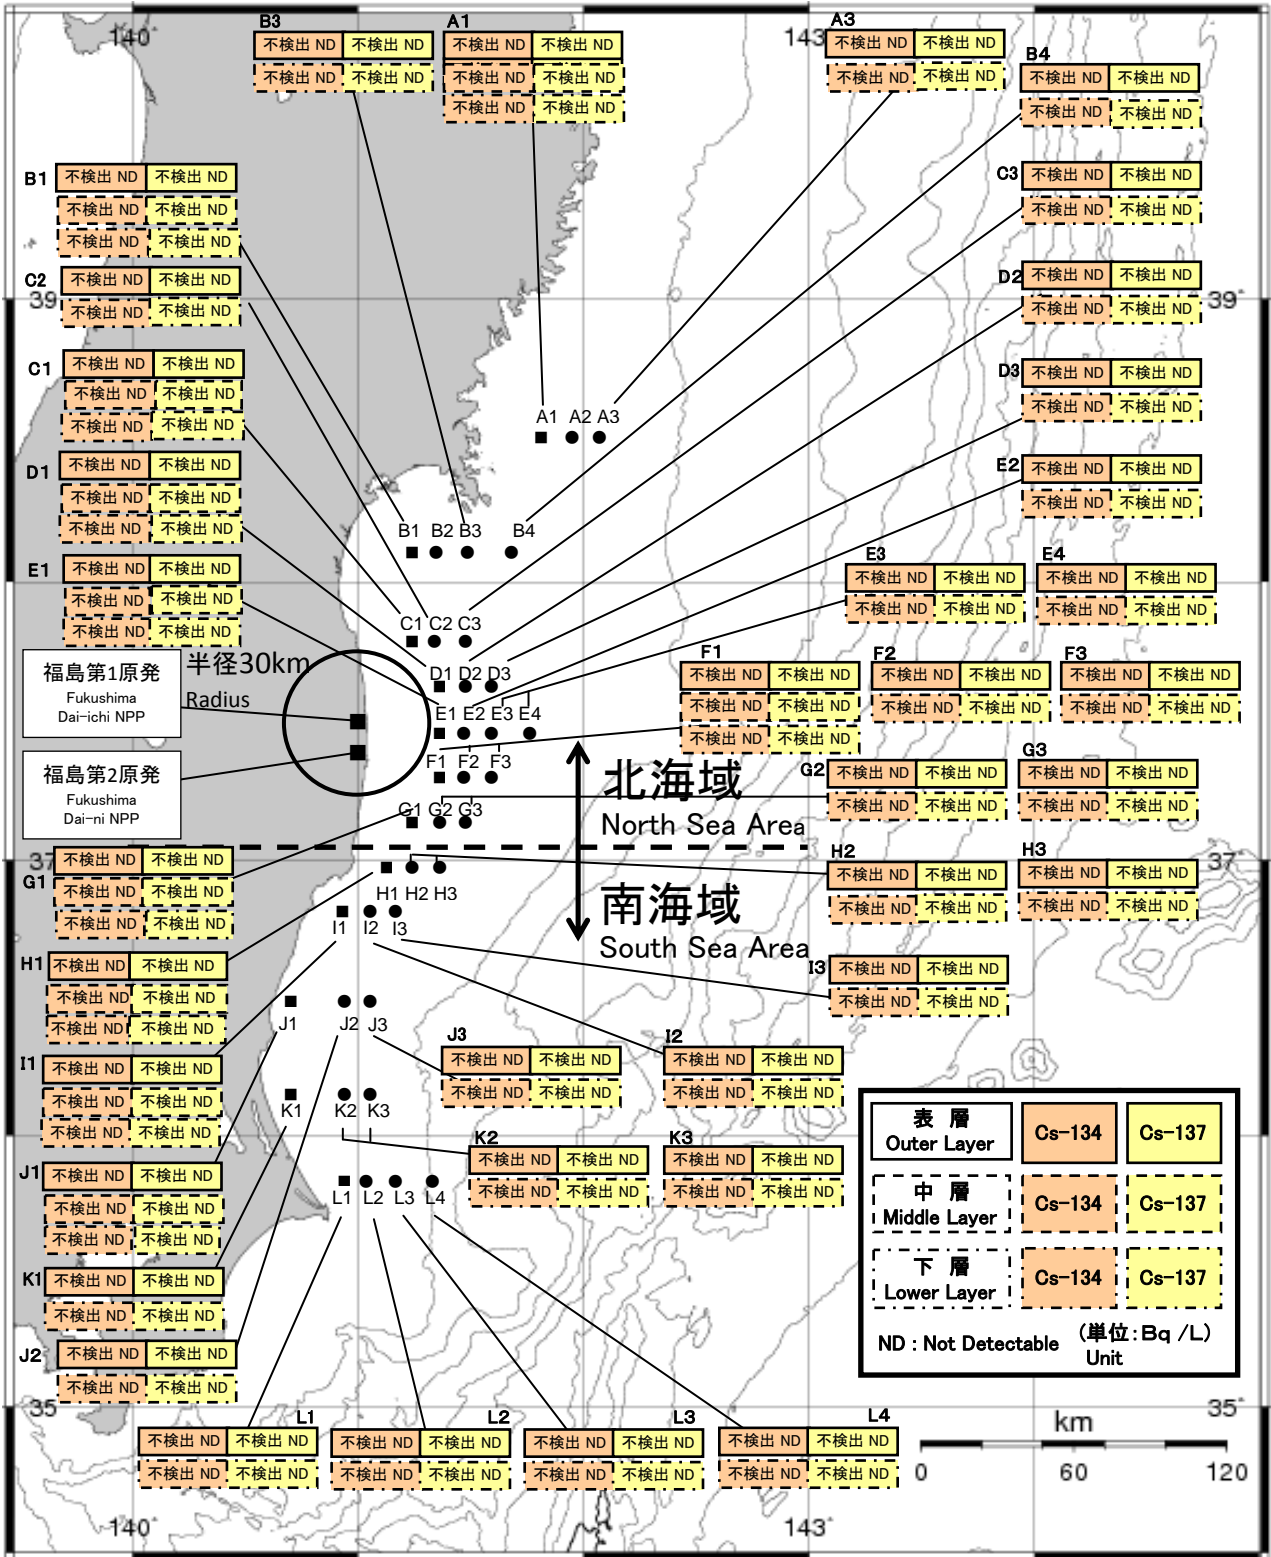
140° 143° 39° 37° 35°

B3
| 不検出 ND | 不検出 ND |
|---|---|
| 不検出 ND | 不検出 ND |

A1
| 不検出 ND | 不検出 ND |
|---|---|
| 不検出 ND | 不検出 ND |
| 不検出 ND | 不検出 ND |

A3
| 不検出 ND | 不検出 ND |
|---|---|
| 不検出 ND | 不検出 ND |

B4
| 不検出 ND | 不検出 ND |
|---|---|
| 不検出 ND | 不検出 ND |

B1
| 不検出 ND | 不検出 ND |
|---|---|
| 不検出 ND | 不検出 ND |
| 不検出 ND | 不検出 ND |

C3
| 不検出 ND | 不検出 ND |
|---|---|
| 不検出 ND | 不検出 ND |

C2
| 不検出 ND | 不検出 ND |
|---|---|
| 不検出 ND | 不検出 ND |

D2
| 不検出 ND | 不検出 ND |
|---|---|
| 不検出 ND | 不検出 ND |

C1
| 不検出 ND | 不検出 ND |
|---|---|
| 不検出 ND | 不検出 ND |
| 不検出 ND | 不検出 ND |

D3
| 不検出 ND | 不検出 ND |
|---|---|
| 不検出 ND | 不検出 ND |

A1 A2 A3

D1
| 不検出 ND | 不検出 ND |
|---|---|
| 不検出 ND | 不検出 ND |
| 不検出 ND | 不検出 ND |

E2
| 不検出 ND | 不検出 ND |
|---|---|
| 不検出 ND | 不検出 ND |

B1 B2 B3 B4

E1
| 不検出 ND | 不検出 ND |
|---|---|
| 不検出 ND | 不検出 ND |
| 不検出 ND | 不検出 ND |

E3
| 不検出 ND | 不検出 ND |
|---|---|
| 不検出 ND | 不検出 ND |

E4
| 不検出 ND | 不検出 ND |
|---|---|
| 不検出 ND | 不検出 ND |

C1 C2 C3

福島第1原発
Fukushima
Dai-ichi NPP

半径30km
Radius

D1 D2 D3
E1 E2 E3 E4

F1
| 不検出 ND | 不検出 ND |
|---|---|
| 不検出 ND | 不検出 ND |
| 不検出 ND | 不検出 ND |

F2
| 不検出 ND | 不検出 ND |
|---|---|
| 不検出 ND | 不検出 ND |

F3
| 不検出 ND | 不検出 ND |
|---|---|
| 不検出 ND | 不検出 ND |

福島第2原発
Fukushima
Dai-ni NPP

F1 F2 F3

北海域
North Sea Area

G2
| 不検出 ND | 不検出 ND |
|---|---|
| 不検出 ND | 不検出 ND |

G3
| 不検出 ND | 不検出 ND |
|---|---|
| 不検出 ND | 不検出 ND |

G1 G2 G3

G1
| 不検出 ND | 不検出 ND |
|---|---|
| 不検出 ND | 不検出 ND |
| 不検出 ND | 不検出 ND |

H2
| 不検出 ND | 不検出 ND |
|---|---|
| 不検出 ND | 不検出 ND |

H3
| 不検出 ND | 不検出 ND |
|---|---|
| 不検出 ND | 不検出 ND |

H1 H2 H3
I1 I2 I3

南海域
South Sea Area

H1
| 不検出 ND | 不検出 ND |
|---|---|
| 不検出 ND | 不検出 ND |
| 不検出 ND | 不検出 ND |

I3
| 不検出 ND | 不検出 ND |
|---|---|
| 不検出 ND | 不検出 ND |

J1 J2 J3

J3
| 不検出 ND | 不検出 ND |
|---|---|
| 不検出 ND | 不検出 ND |

I2
| 不検出 ND | 不検出 ND |
|---|---|
| 不検出 ND | 不検出 ND |

I1
| 不検出 ND | 不検出 ND |
|---|---|
| 不検出 ND | 不検出 ND |
| 不検出 ND | 不検出 ND |

K1 K2 K3

K2
| 不検出 ND | 不検出 ND |
|---|---|
| 不検出 ND | 不検出 ND |

K3
| 不検出 ND | 不検出 ND |
|---|---|
| 不検出 ND | 不検出 ND |

| 表層 Outer Layer | Cs-134 | Cs-137 |
|---|---|---|
| 中層 Middle Layer | Cs-134 | Cs-137 |
| 下層 Lower Layer | Cs-134 | Cs-137 |

ND : Not Detectable （単位：Bq /L） Unit

J1
| 不検出 ND | 不検出 ND |
|---|---|
| 不検出 ND | 不検出 ND |
| 不検出 ND | 不検出 ND |

L1 L2 L3 L4

K1
| 不検出 ND | 不検出 ND |
|---|---|
| 不検出 ND | 不検出 ND |

J2
| 不検出 ND | 不検出 ND |
|---|---|
| 不検出 ND | 不検出 ND |

L1
| 不検出 ND | 不検出 ND |
|---|---|
| 不検出 ND | 不検出 ND |

L2
| 不検出 ND | 不検出 ND |
|---|---|
| 不検出 ND | 不検出 ND |

L3
| 不検出 ND | 不検出 ND |
|---|---|
| 不検出 ND | 不検出 ND |

L4
| 不検出 ND | 不検出 ND |
|---|---|
| 不検出 ND | 不検出 ND |

km
0 60 120